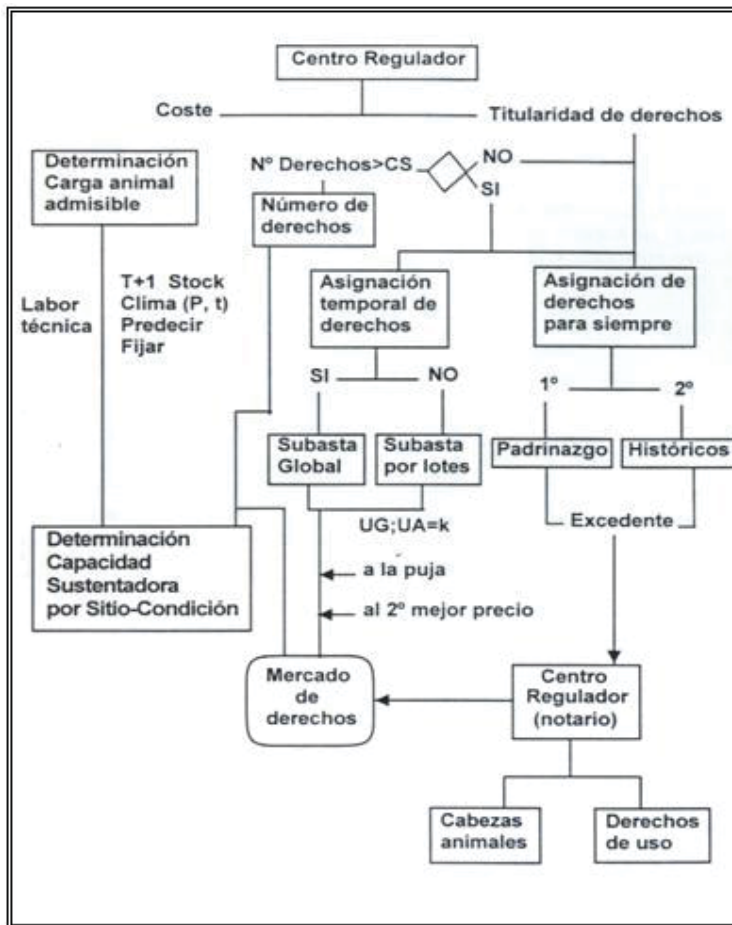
Centro Regulador

Coste

Titularidad de derechos

Determinación Carga animal admisible

Nº Derechos>CS

NO

SI

Número de derechos

Labor técnica

T+1 Stock
Clima (P, t)
Predecir
Fijar

Asignación temporal de derechos

Asignación de derechos para siempre

SI

NO

1º

2º

Subasta Global

Subasta por lotes

Padrinazgo

Históricos

UG;UA=k

Excedente

Determinación Capacidad Sustentadora por Sitio-Condición

a la puja

al 2º mejor precio

Mercado de derechos

Centro Regulador (notario)

Cabezas animales

Derechos de uso